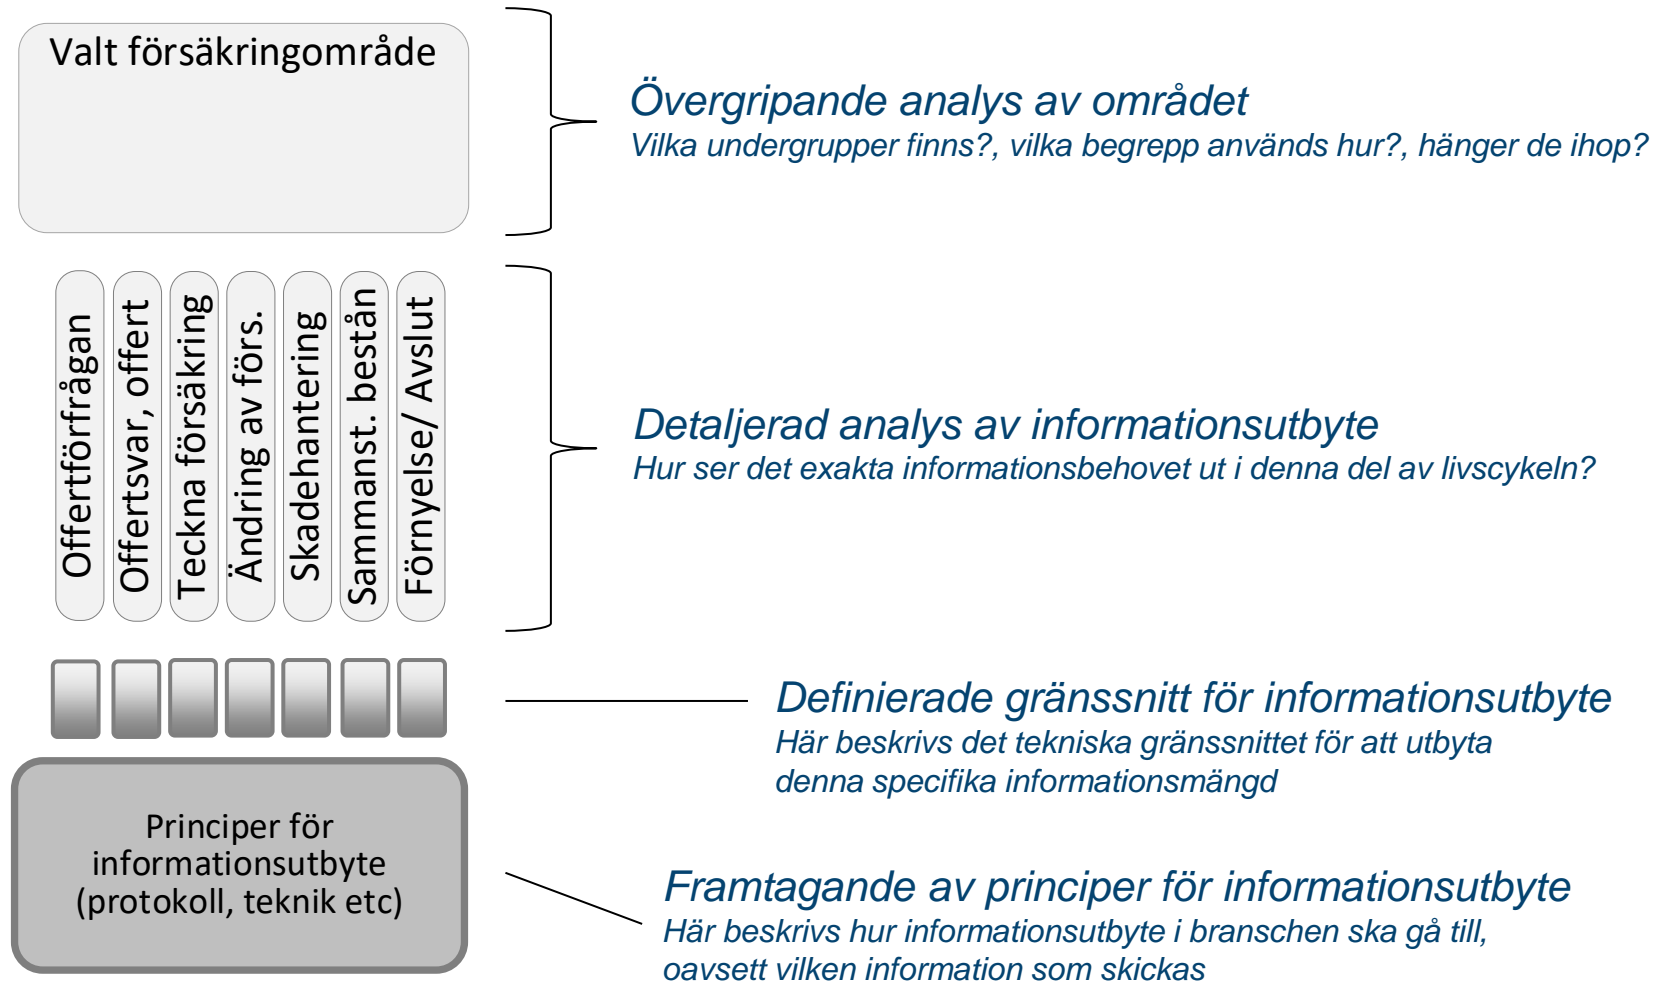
Valt försäkringområde

Övergripande analys av området
Vilka undergrupper finns?, vilka begrepp används hur?, hänger de ihop?

Offertförfrågan

Offertsvar, offert

Teckna försäkring

Ändring av förs.

Skadehantering

Sammanst. bestån

Förnyelse/ Avslut

Detaljerad analys av informationsutbyte
Hur ser det exakta informationsbehovet ut i denna del av livscykeln?

Definierade gränssnitt för informationsutbyte
Här beskrivs det tekniska gränssnittet för att utbyta denna specifika informationsmängd

Principer för informationsutbyte (protokoll, teknik etc)

Framtagande av principer för informationsutbyte
Här beskrivs hur informationsutbyte i branschen ska gå till, oavsett vilken information som skickas